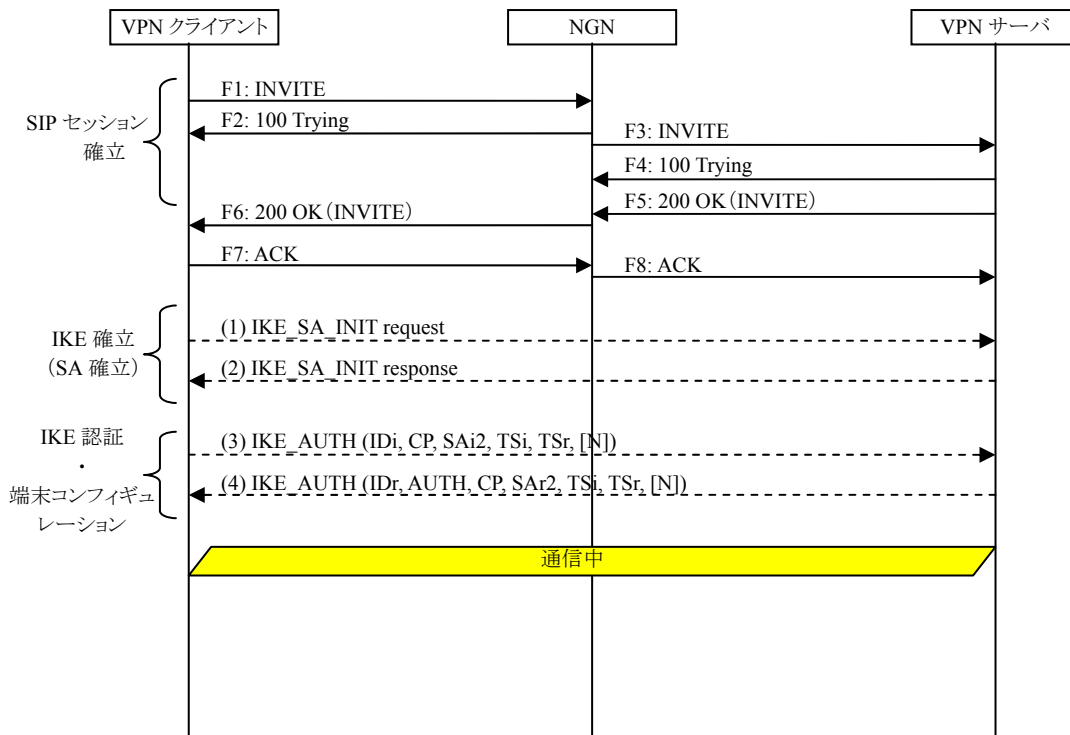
VPN クライアント

NGN

VPN サーバ

SIP セッション確立

F1: INVITE

F2: 100 Trying

F3: INVITE

F4: 100 Trying

F5: 200 OK（INVITE）

F6: 200 OK（INVITE）

F7: ACK

F8: ACK

IKE 確立
（SA 確立）

(1) IKE_SA_INIT request

(2) IKE_SA_INIT response

IKE 認証
・
端末コンフィギュレーション

(3) IKE_AUTH (IDi, CP, SAi2, TSi, TSr, [N])

(4) IKE_AUTH (IDr, AUTH, CP, SAr2, TSi, TSr, [N])

通信中